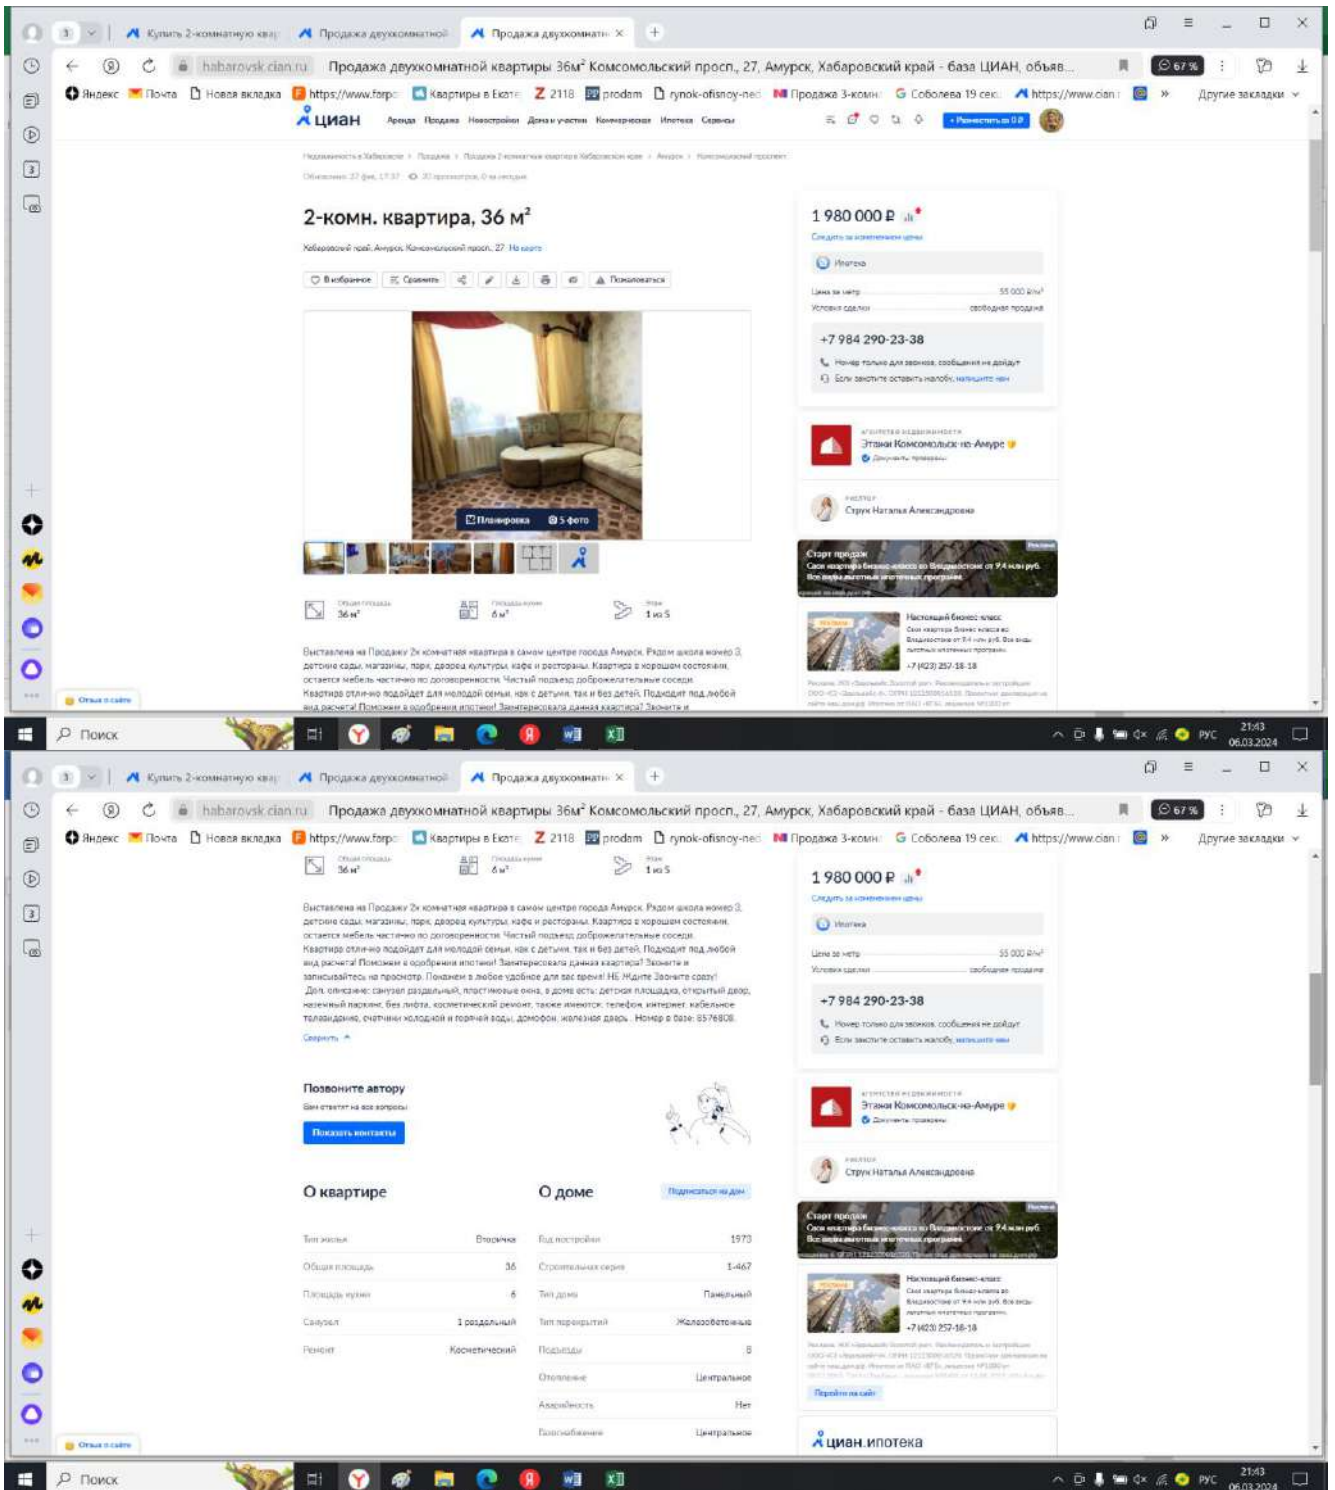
Купить 2-комнатную квар | Продажа двухкомнатной | Продажа двухкомнатн ×

habarovsk.cian.ru Продажа двухкомнатной квартиры 36м² Комсомольский просп., 27, Амурск, Хабаровский край - база ЦИАН, объяв...

67 %

Яндекс | Почта | Новая вкладка | https://www.forpo | Квартиры в Екате | 2118 | prodam | rynok-ofisnoy-ned | Продажа 3-комн | Соболева 19 сек | https://www.cian | Другие закладки

циан Аренда Продажа Новостройки Дома и участки Коммерческая Ипотека Сервисы

+ Разместить за 0 ₽

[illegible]

2-комн. квартира, 36 м²

Хабаровский край, Амурск, Комсомольский просп., 27 На карте

В избранное | Сравнить | Пожаловаться

Планировка | 5 фото

Общая площадь 36 м² | Площадь кухни 6 м² | Этаж 1 из 5

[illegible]

1 980 000 ₽

Следить за изменением цены

Ипотека

Цена за метр 55 000 ₽/м²

Условия сделки свободная продажа

+7 984 290-23-38

Номер только для звонков, сообщения не дойдут

Если закончите оставить жалобу, напишите нам

Этажи Комсомольск-на-Амуре

Документы проверены

Струк Наталья Александровна

Старт продаж

Настоящий бизнес-класс

+7 (423) 257-18-18

Отзыв о сайте

Поиск

РУС 21:43 06.03.2024

Купить 2-комнатную квар | Продажа двухкомнатной | Продажа двухкомнатн ×

habarovsk.cian.ru Продажа двухкомнатной квартиры 36м² Комсомольский просп., 27, Амурск, Хабаровский край - база ЦИАН, объяв...

Общая площадь 36 м² | Площадь кухни 6 м² | Этаж 1 из 5

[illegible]

Свернуть

Позвоните автору

Вам ответят на все вопросы

Показать контакты

О квартире

| | |
|---|---|
| Тип жилья | Вторичка |
| Общая площадь | 36 |
| Площадь кухни | 6 |
| Санузел | 1 раздельный |
| Ремонт | Косметический |

О доме

Подписаться на дом

| | |
|---|---|
| Год постройки | 1973 |
| Строительная серия | 1-467 |
| Тип дома | Панельный |
| Тип перекрытий | Железобетонные |
| Подъезды | 8 |
| Отопление | Центральное |
| Аварийность | Нет |
| Газоснабжение | Центральное |

1 980 000 ₽

Следить за изменением цены

Ипотека

Цена за метр 55 000 ₽/м²

Условия сделки свободная продажа

+7 984 290-23-38

Номер только для звонков, сообщения не дойдут

Этажи Комсомольск-на-Амуре

Струк Наталья Александровна

Старт продаж

Настоящий бизнес-класс

+7 (423) 257-18-18

Перейти на сайт

циан.ипотека

Отзыв о сайте

Поиск

РУС 21:43 06.03.2024